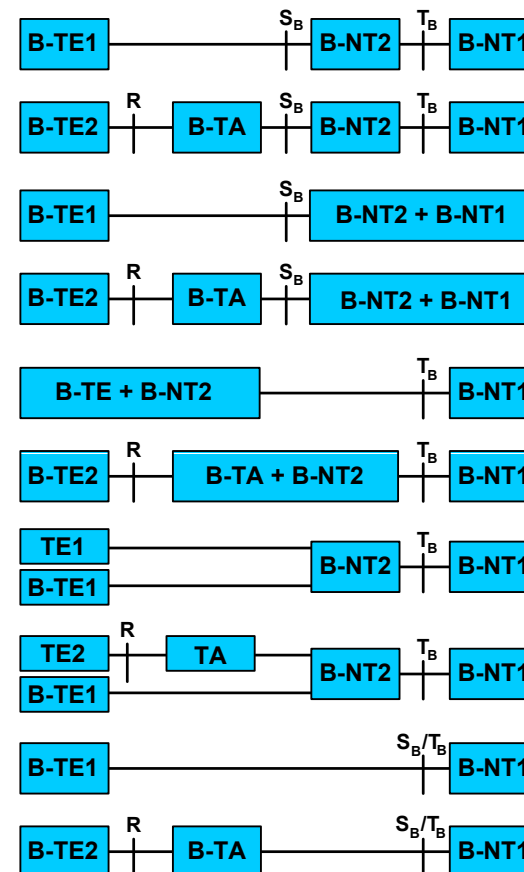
B-TE1 $S_B$ B-NT2 $T_B$ B-NT1

B-TE2 R B-TA $S_B$ B-NT2 $T_B$ B-NT1

B-TE1 $S_B$ B-NT2 + B-NT1

B-TE2 R B-TA $S_B$ B-NT2 + B-NT1

B-TE + B-NT2 $T_B$ B-NT1

B-TE2 R B-TA + B-NT2 $T_B$ B-NT1

TE1
B-TE1 B-NT2 $T_B$ B-NT1

TE2 R TA
B-TE1 B-NT2 $T_B$ B-NT1

B-TE1 $S_B/T_B$ B-NT1

B-TE2 R B-TA $S_B/T_B$ B-NT1